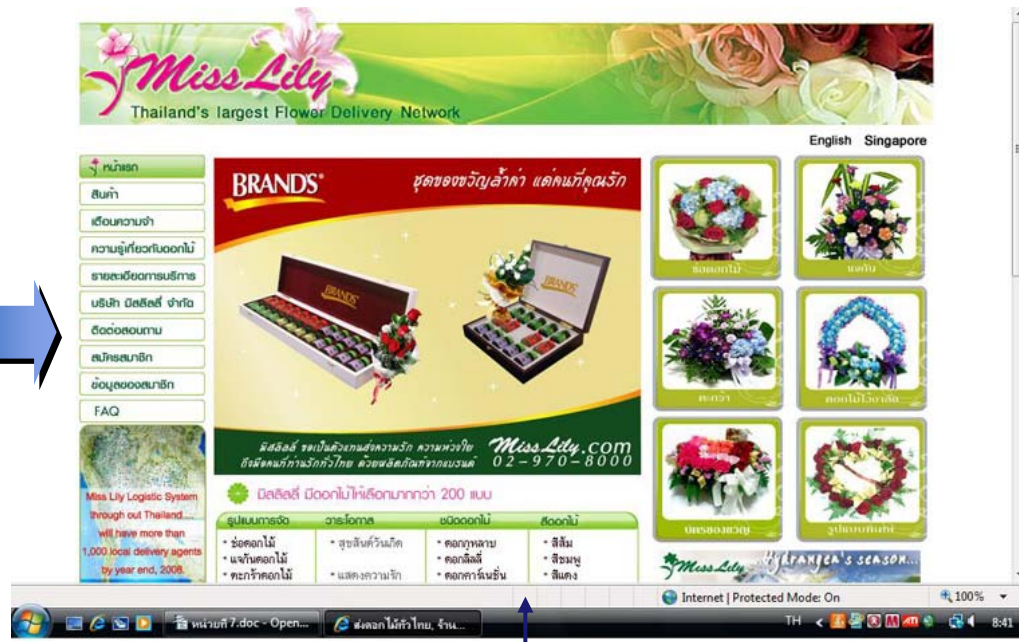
Miss Lily
Thailand's largest Flower Delivery Network

English Singapore

หน้าแรก
สินค้า
เตือนความจำ
ความรู้เกี่ยวกับดอกไม้
รายละเอียดการบริการ
บริษัท มิสลิลลี่ จำกัด
ติดต่อสอบถาม
สมัครสมาชิก
ข้อมูลของสมาชิก
FAQ

Miss Lily Logistic System through out Thailand will have more than 1,000 local delivery agents by year end, 2008.

BRANDS
ชุดของขวัญล้ำค่า แด่คนที่คุณรัก

มิสลิลลี่ ขอเป็นตัวแทนส่งความรัก ความห่วงใย ถึงมือคนที่ท่านรักทั่วไทย ด้วยผลิตภัณฑ์จากแบรนด์
Miss Lily.com
02-970-8000

มิสลิลลี่ มีดอกไม้ให้เลือกมากกว่า 200 แบบ

| รูปแบบการจัด | วาระโอกาส | ชนิดดอกไม้ | สีดอกไม้ |
|---|---|---|---|
| • ช่อดอกไม้ • แจกันดอกไม้ • ตะกร้าดอกไม้ | • สุขสันต์วันเกิด • แสดงความรัก | • ดอกกุหลาบ • ดอกลิลลี่ • ดอกคาร์เนชั่น | • สีส้ม • สีชมพู • สีแดง |

ช่อดอกไม้
แจกัน
ตะกร้า
ดอกไม้ไว้อาลัย
บัตรของขวัญ
รูปแบบพิเศษ

Miss Lily Hydrangea's Season...

Internet | Protected Mode: On
100%

หน่วยที่ 7.doc - Open...
ส่งดอกไม้ทั่วไทย, ร้าน...
TH
8:41